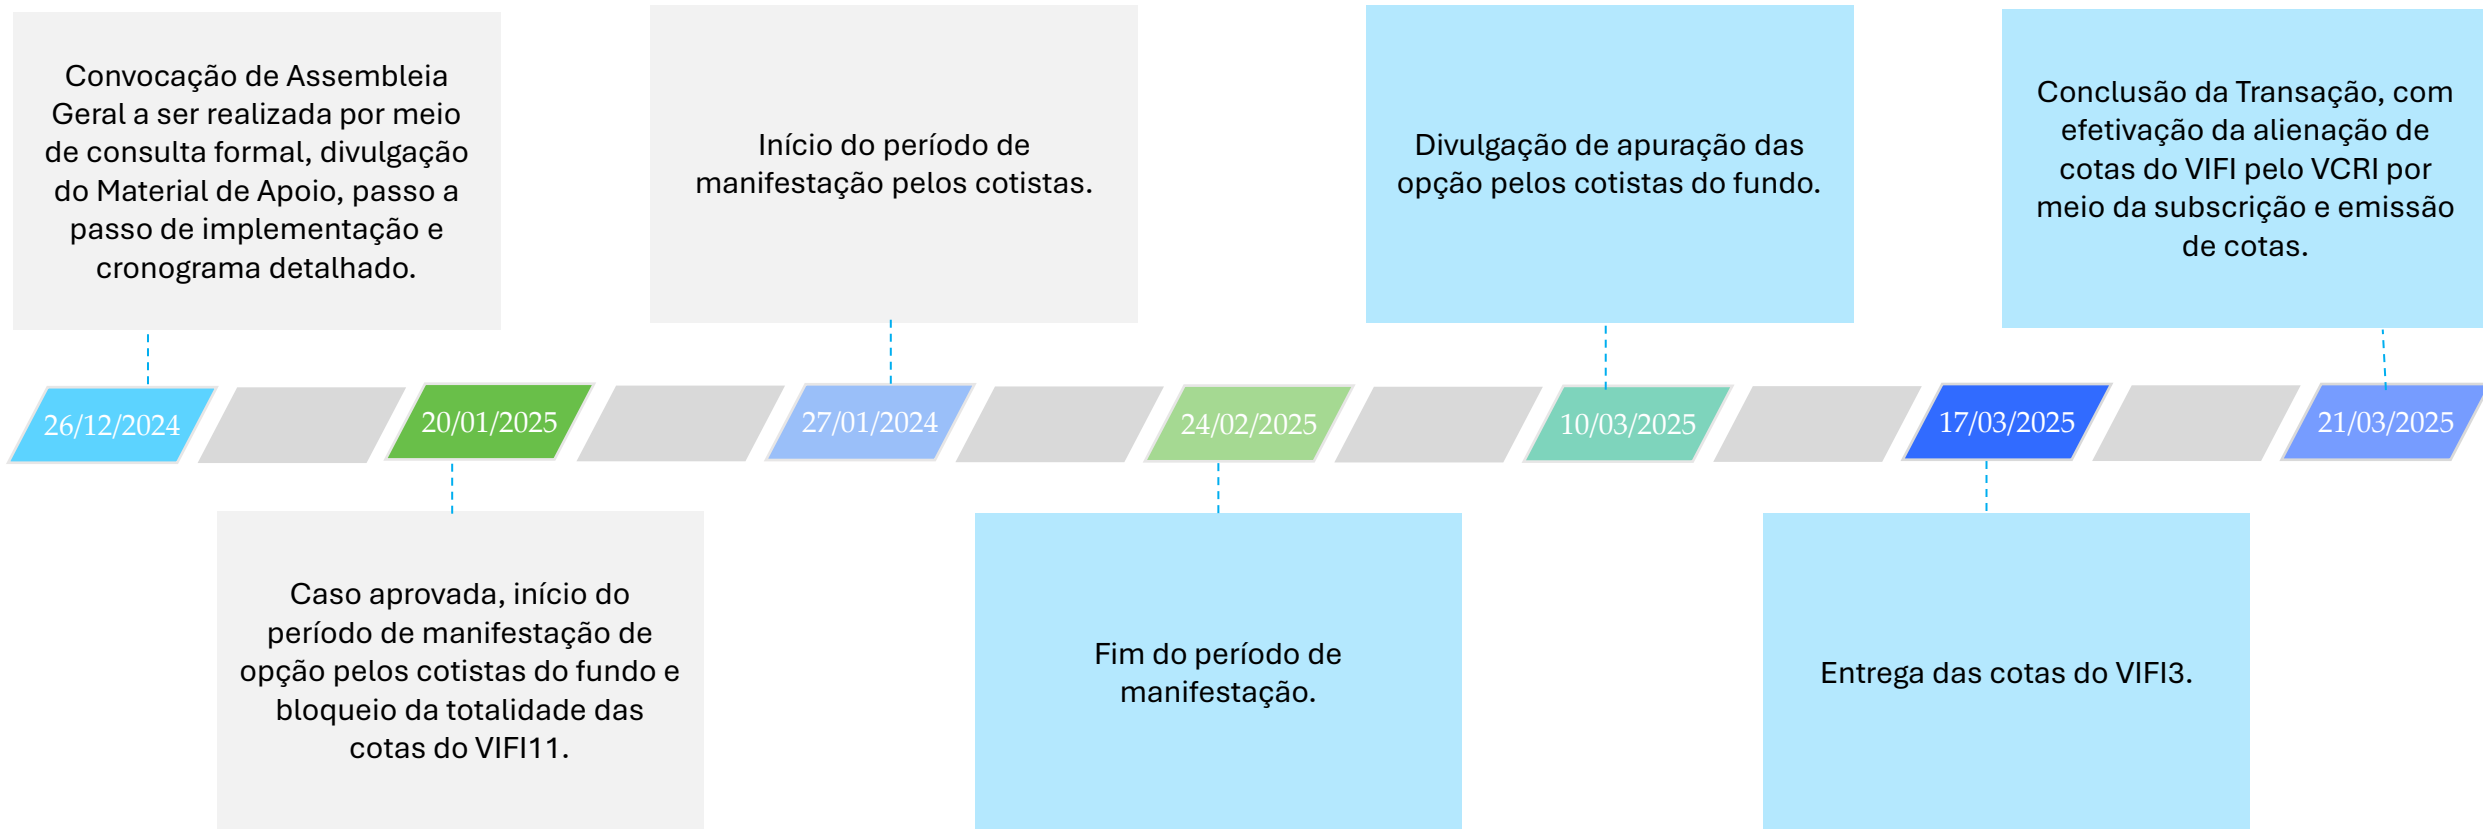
Convocação de Assembleia Geral a ser realizada por meio de consulta formal, divulgação do Material de Apoio, passo a passo de implementação e cronograma detalhado.

Início do período de manifestação pelos cotistas.

Divulgação de apuração das opção pelos cotistas do fundo.

Conclusão da Transação, com efetivação da alienação de cotas do VIFI pelo VCRI por meio da subscrição e emissão de cotas.

26/12/2024

20/01/2025

27/01/2024

24/02/2025

10/03/2025

17/03/2025

21/03/2025

Caso aprovada, início do período de manifestação de opção pelos cotistas do fundo e bloqueio da totalidade das cotas do VIFI11.

Fim do período de manifestação.

Entrega das cotas do VIFI3.